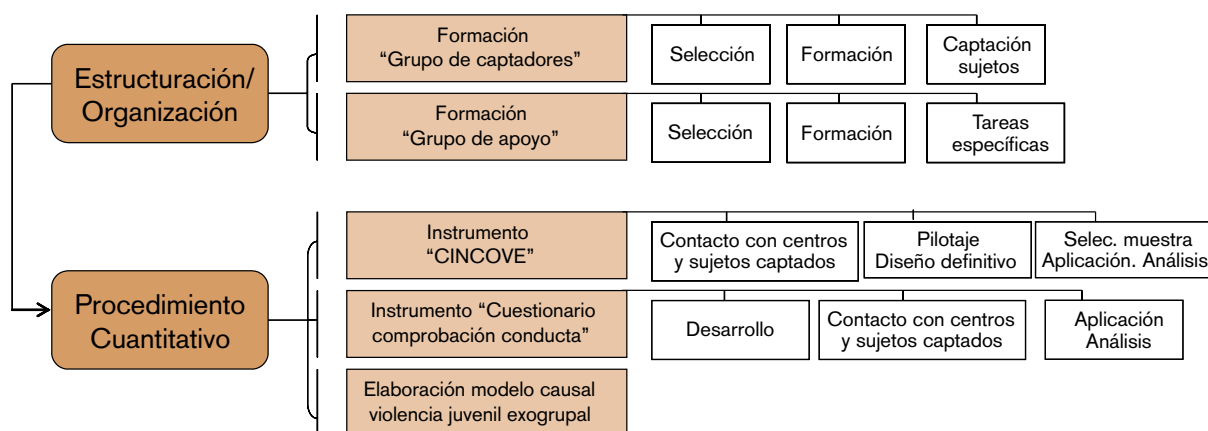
Estructuración/ Organización

Formación "Grupo de captadores"

Selección

Formación

Captación sujetos

Formación "Grupo de apoyo"

Selección

Formación

Tareas específicas

Procedimiento Cuantitativo

Instrumento "CINCOVE"

Contacto con centros y sujetos captados

Pilotaje Diseño definitivo

Selec. muestra Aplicación. Análisis

Instrumento "Cuestionario comprobación conducta"

Desarrollo

Contacto con centros y sujetos captados

Aplicación Análisis

Elaboración modelo causal violencia juvenil exogrupal